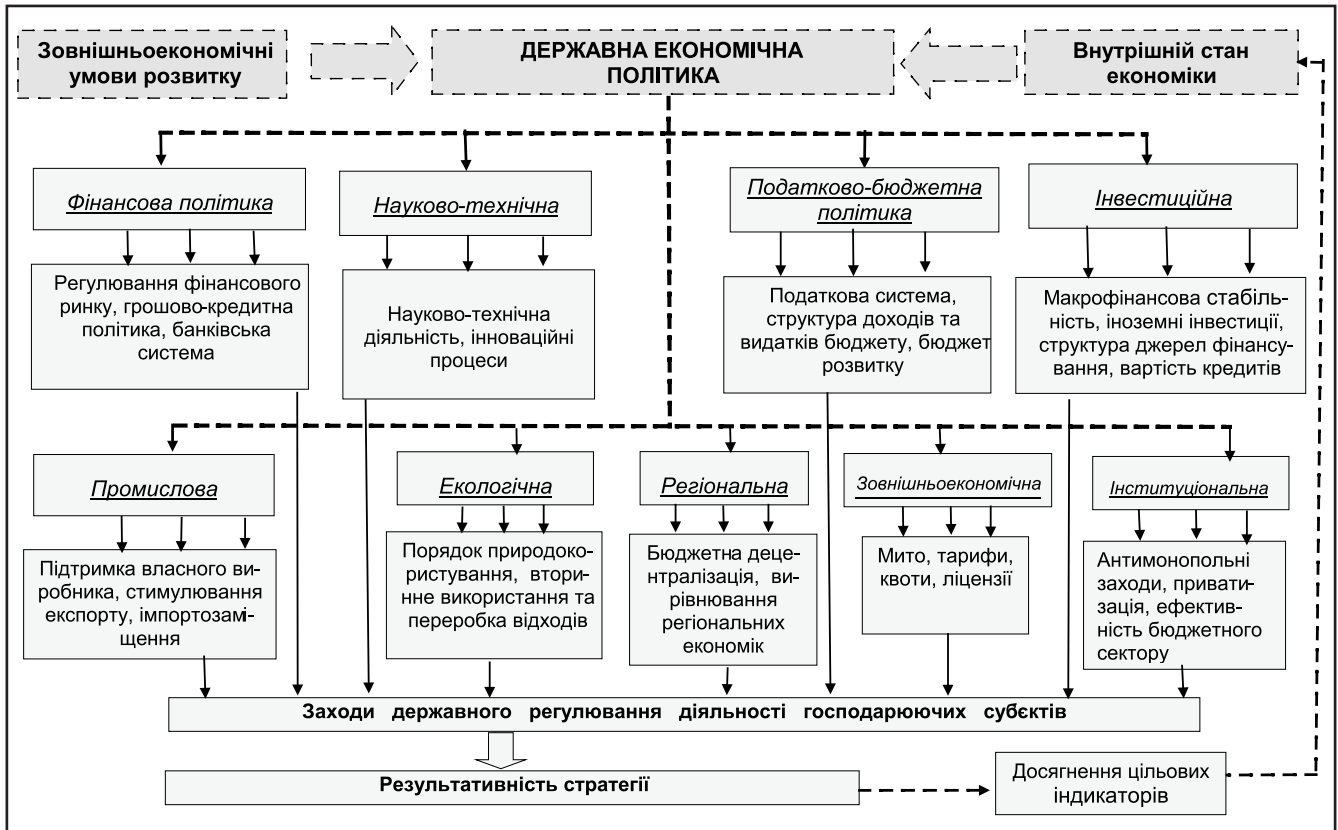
Зовнішньоекономічні умови розвитку

ДЕРЖАВНА ЕКОНОМІЧНА ПОЛІТИКА

Внутрішній стан економіки

Фінансова політика

Регулювання фінансового ринку, грошово-кредитна політика, банківська система

Науково-технічна

Науково-технічна діяльність, інноваційні процеси

Податково-бюджетна політика

Податкова система, структура доходів та видатків бюджету, бюджет розвитку

Інвестиційна

Макрофінансова стабільність, іноземні інвестиції, структура джерел фінансування, вартість кредитів

Промислова

Підтримка власного виробника, стимулювання експорту, імпортозаміщення

Екологічна

Порядок природокористування, вторинне використання та переробка відходів

Регіональна

Бюджетна децентралізація, вирівнювання регіональних економік

Зовнішньоекономічна

Мито, тарифи, квоти, ліцензії

Інституціональна

Антимонопольні заходи, приватизація, ефективність бюджетного сектору

Заходи державного регулювання діяльності господарюючих субєктів

Результативність стратегії

Досягнення цільових індикаторів